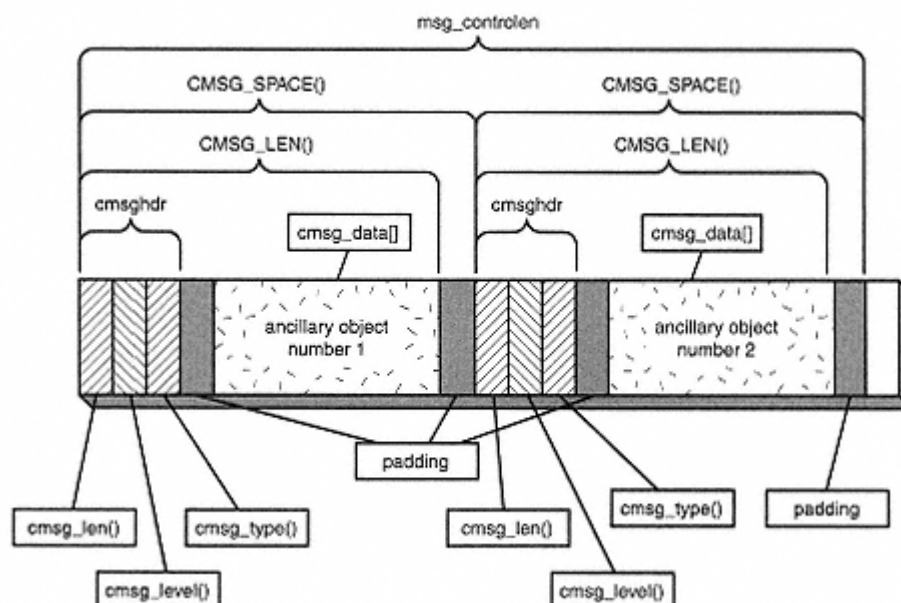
msg_controlen

CMSG_SPACE()

CMSG_SPACE()

CMSG_LEN()

CMSG_LEN()

cmsghdr

cmsg_data[]

cmsghdr

cmsg_data[]

ancillary object number 1

ancillary object number 2

padding

cmsg_len()

cmsg_type()

cmsg_len()

cmsg_type()

padding

cmsg_level()

cmsg_level()